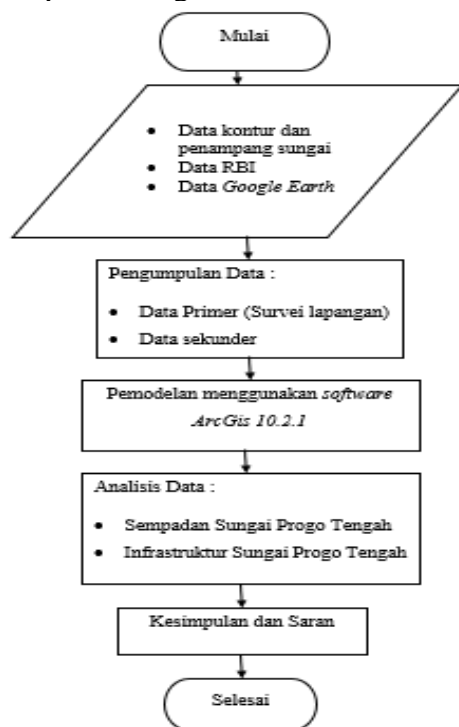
Mulai

- Data kontur dan penampang sungai
- Data RBI
- Data Google Earth

Pengumpulan Data :

- Data Primer (Survei lapangan)
- Data sekunder

Pemodelan menggunakan software ArcGis 10.2.1

Analisis Data :

- Sempadan Sungai Progo Tengah
- Infrastruktur Sungai Progo Tengah

Kesimpulan dan Saran

Selesai